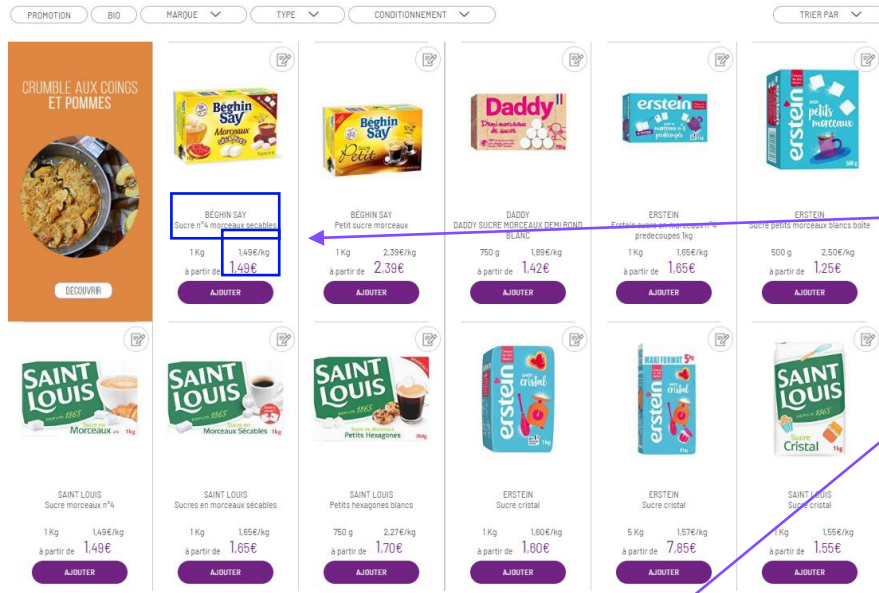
PROMOTION BIO MARQUE TYPE CONDITIONNEMENT TRIER PAR

CRUMBLE AUX COINGS ET POMMES

DECOUVRIR

Béghin Say Morceaux

BÉGHIN SAY
Sucre n°4 morceaux sécables
1 Kg 1,49€/kg
à partir de 1,49€
AJOUTER

Béghin Say Petit

BÉGHIN SAY
Petit sucre morceaux
1 Kg 2,39€/kg
à partir de 2,39€
AJOUTER

Daddy

DADDY
DADDY SUCRE MORCEAUX DEMI ROND BLANC
750 g 1,89€/kg
à partir de 1,42€
AJOUTER

erstein

ERSTEIN
Erstein sucre en morceaux n°4 predecoupes 1kg
1 Kg 1,65€/kg
à partir de 1,65€
AJOUTER

erstein mes petits morceaux

ERSTEIN
Sucre petits morceaux blancs boite
500 g 2,50€/kg
à partir de 1,25€
AJOUTER

SAINT LOUIS Morceaux 1kg

SAINT LOUIS
Sucre morceaux n°4
1 Kg 1,49€/kg
à partir de 1,49€
AJOUTER

SAINT LOUIS Morceaux Sécables 1kg

SAINT LOUIS
Sucres en morceaux sécables
1 Kg 1,65€/kg
à partir de 1,65€
AJOUTER

SAINT LOUIS Petits Hexagones

SAINT LOUIS
Petits hexagones blancs
750 g 2,27€/kg
à partir de 1,70€
AJOUTER

erstein cristal

ERSTEIN
Sucre cristal
1 Kg 1,60€/kg
à partir de 1,60€
AJOUTER

MAXI FORMAT 5kg erstein cristal

ERSTEIN
Sucre cristal
5 Kg 1,57€/kg
à partir de 7,85€
AJOUTER

SAINT LOUIS Sucre Cristal

SAINT LOUIS
Sucre cristal
1 Kg 1,55€/kg
à partir de 1,55€
AJOUTER